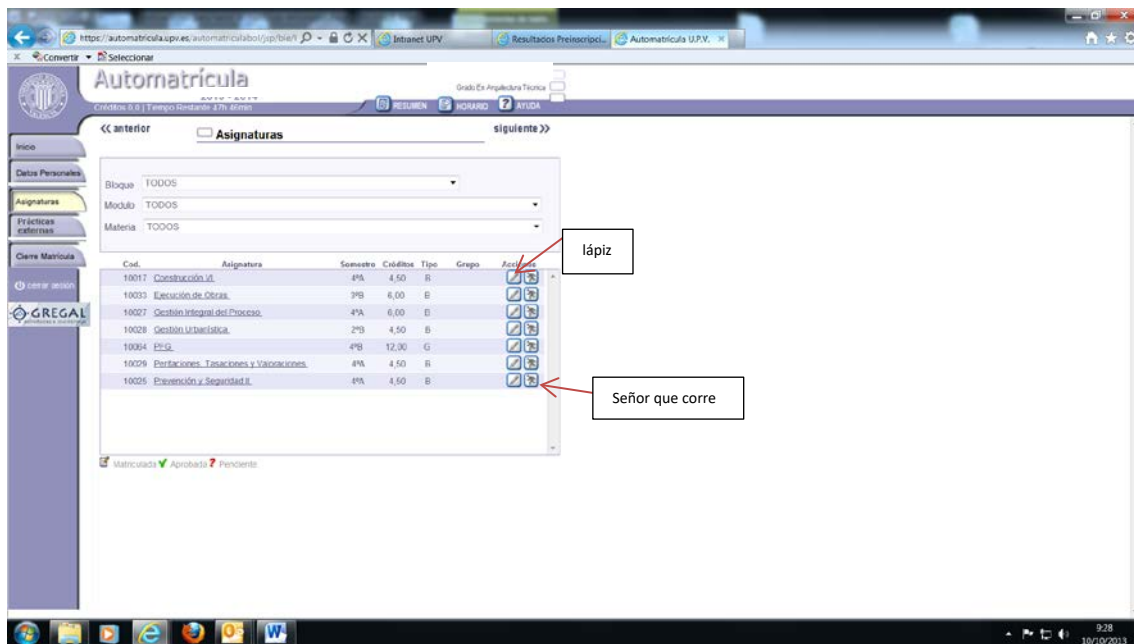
https://automatricula.upv.es/automatriculabol/jsp/bie/i
Intranet UPV
Resultados Preinscripci...
Automatrícula U.P.V.
Convertir Seleccionar

Automatrícula
2013 - 2014
Créditos 0,0 | Tiempo Restante 47h 49min
Grado En Arquitectura Técnica
RESUMEN HORARIO AYUDA

Inicio
Datos Personales
Asignaturas
Prácticas externas
Cierre Matrícula
cerrar sesión
GREGAL

<< anterior
Asignaturas
siguiente >>

Bloque TODOS
Modulo TODOS
Materia TODOS

| Cod. | Asignatura | Semestre | Créditos | Tipo | Grupo | Acciones |
|---|---|---|---|---|---|---|
| 10017 | Construcción VI | 4ºA | 4,50 | B | | |
| 10033 | Ejecución de Obras | 3ºB | 6,00 | B | | |
| 10027 | Gestión Integral del Proceso | 4ºA | 6,00 | B | | |
| 10028 | Gestión Urbanística | 2ºB | 4,50 | B | | |
| 10064 | PFG | 4ºB | 12,00 | G | | |
| 10029 | Peritaciones, Tasaciones y Valoraciones | 4ºA | 4,50 | B | | |
| 10025 | Prevención y Seguridad II | 4ºA | 4,50 | B | | |

lápiz
Señor que corre

Matriculada Aprobada Pendiente

9:28
10/10/2013